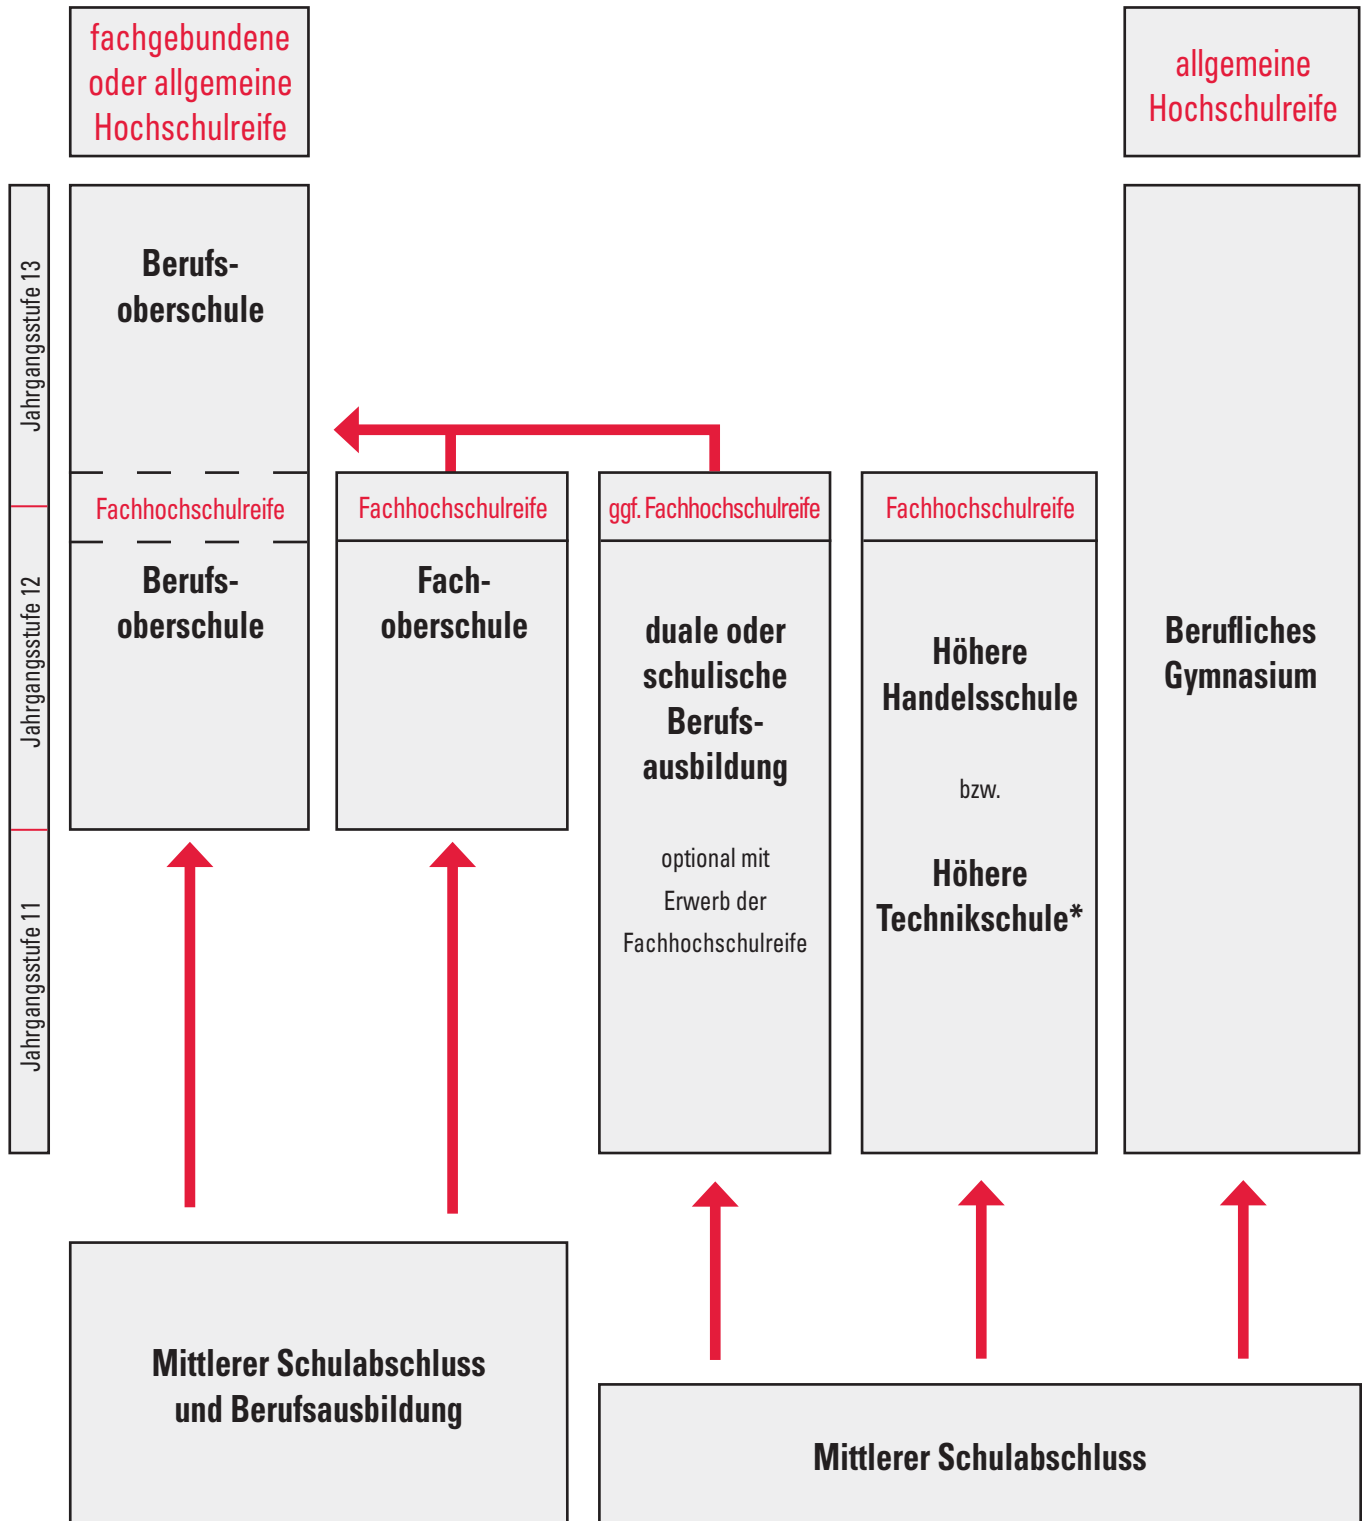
fachgebundene oder allgemeine Hochschulreife

allgemeine Hochschulreife

Jahrgangsstufe 13

Jahrgangsstufe 12

Jahrgangsstufe 11

Berufsoberschule

Fachhochschulreife

Berufsoberschule

Fachhochschulreife

Fachoberschule

ggf. Fachhochschulreife

duale oder schulische Berufsausbildung

optional mit Erwerb der Fachhochschulreife

Fachhochschulreife

Höhere Handelsschule

bzw.

Höhere Technikschule*

Berufliches Gymnasium

Mittlerer Schulabschluss und Berufsausbildung

Mittlerer Schulabschluss